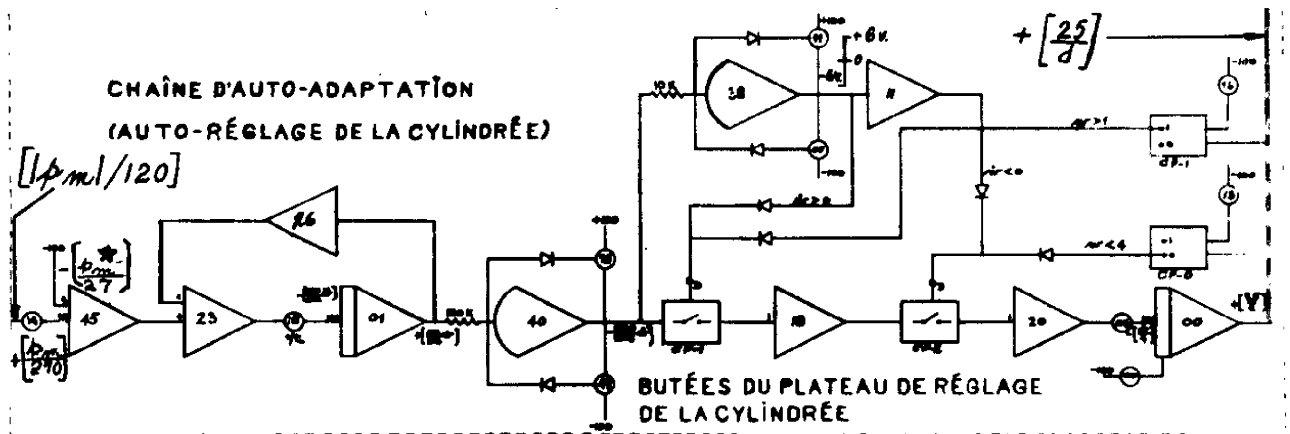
CHAÎNE D'AUTO-ADAPTATION

(AUTO-RÉGLAGE DE LA CYLINDRÉE)

$[|p_m|/120]$

$+\left[\frac{25}{d}\right]$

$-\left[\frac{p_m^*}{27}\right]$

$+\left[\frac{p_m}{270}\right]$

14

45

23

26

01

40

38

11

18

20

00

+6V.

+100

-100

$[\dot{V}]$

BUTÉES DU PLATEAU DE RÉGLAGE DE LA CYLINDRÉE

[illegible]